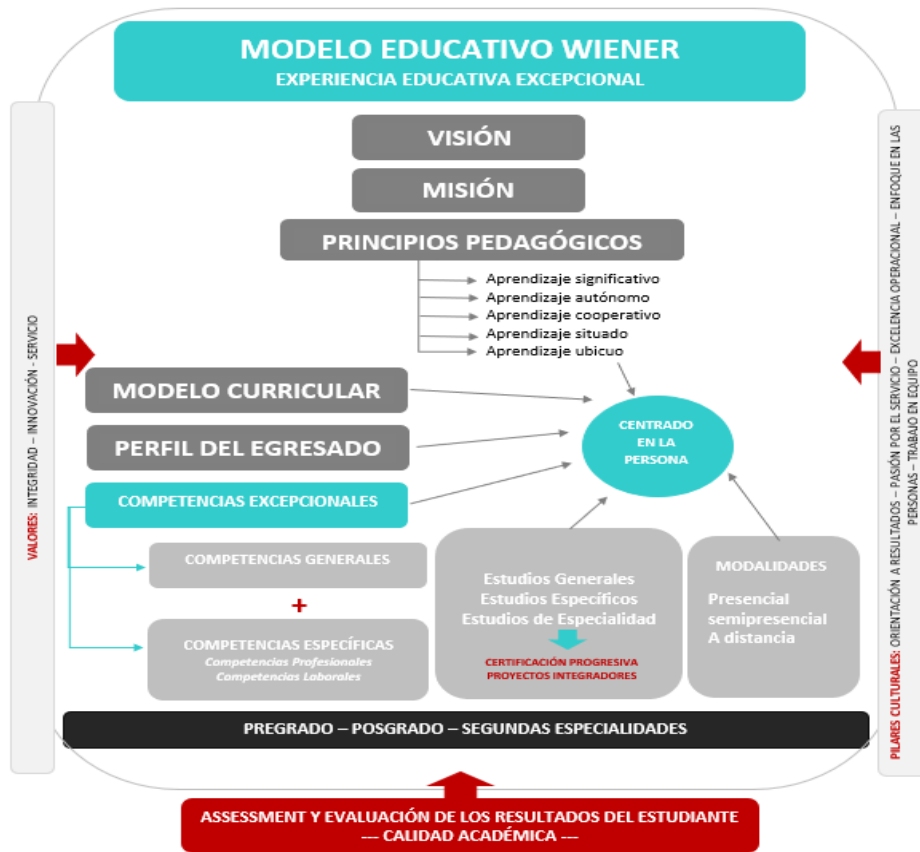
MODELO EDUCATIVO WIENER
EXPERIENCIA EDUCATIVA EXCEPCIONAL

VALORES: INTEGRIDAD – INNOVACIÓN - SERVICIO

VISIÓN

MISIÓN

PRINCIPIOS PEDAGÓGICOS

Aprendizaje significativo
Aprendizaje autónomo
Aprendizaje cooperativo
Aprendizaje situado
Aprendizaje ubicuo

MODELO CURRICULAR

PERFIL DEL EGRESADO

COMPETENCIAS EXCEPCIONALES

CENTRADO EN LA PERSONA

COMPETENCIAS GENERALES

+

COMPETENCIAS ESPECÍFICAS
Competencias Profesionales
Competencias Laborales

Estudios Generales
Estudios Específicos
Estudios de Especialidad

CERTIFICACIÓN PROGRESIVA
PROYECTOS INTEGRADORES

MODALIDADES

Presencial
semipresencial
A distancia

PREGRADO – POSGRADO – SEGUNDAS ESPECIALIDADES

PILARES CULTURALES: ORIENTACIÓN A RESULTADOS – PASIÓN POR EL SERVICIO – EXCELENCIA OPERACIONAL – ENFOQUE EN LAS PERSONAS – TRABAJO EN EQUIPO

ASSESSMENT Y EVALUACIÓN DE LOS RESULTADOS DEL ESTUDIANTE
--- CALIDAD ACADÉMICA ---